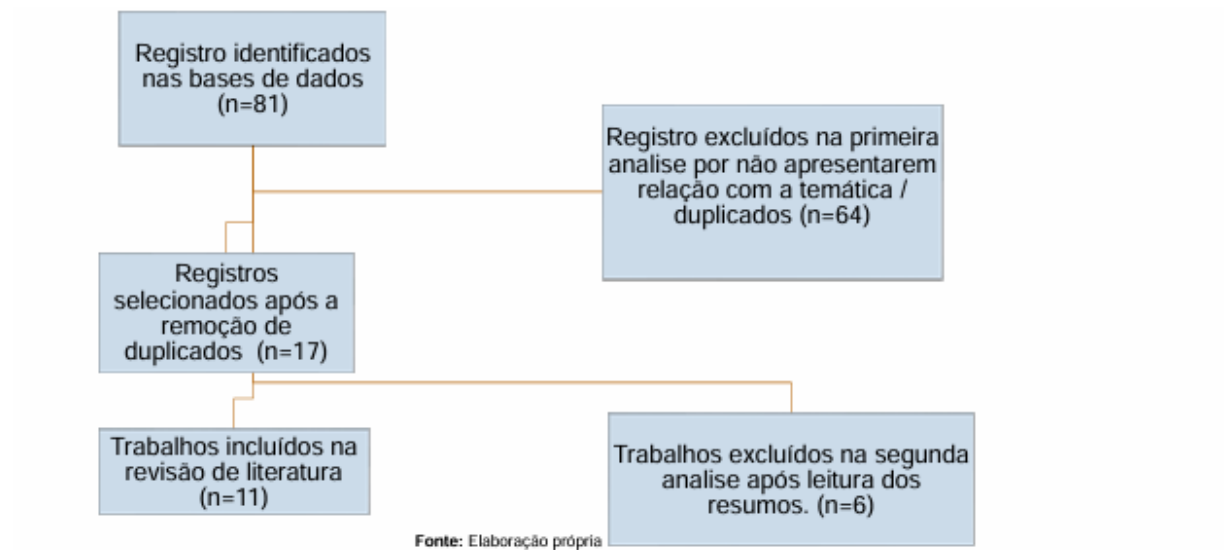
Registro identificados nas bases de dados (n=81)

Registro excluídos na primeira analise por não apresentarem relação com a temática / duplicados (n=64)

Registros selecionados após a remoção de duplicados (n=17)

Trabalhos incluídos na revisão de literatura (n=11)

Trabalhos excluídos na segunda analise após leitura dos resumos. (n=6)

Fonte: Elaboração própria